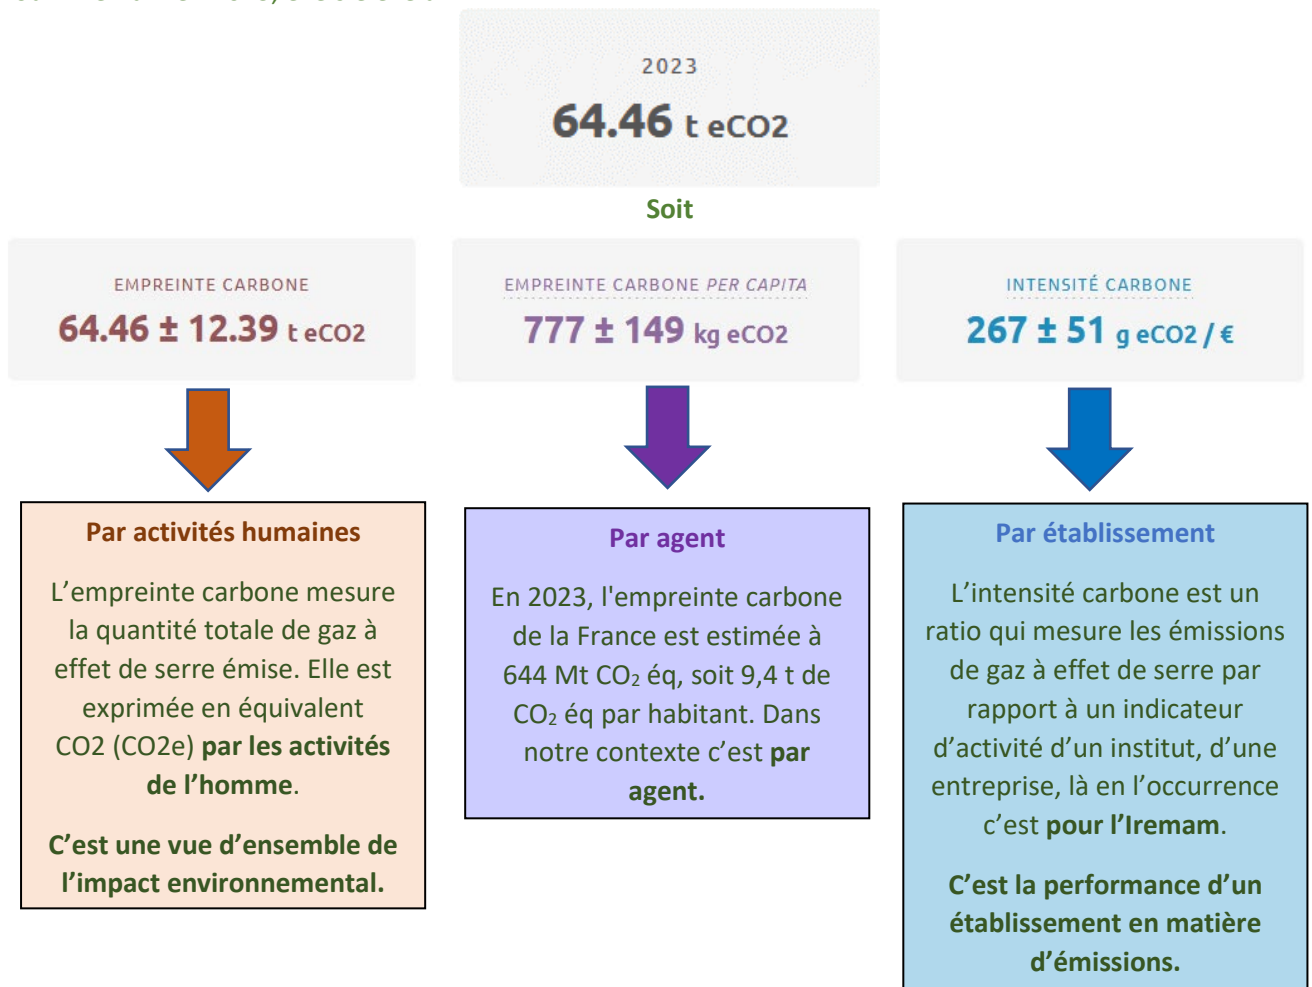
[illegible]

2023

64.46 t eCO2

Soit

EMPREINTE CARBONE

64.46 ± 12.39 t eCO2

EMPREINTE CARBONE *PER CAPITA*

777 ± 149 kg eCO2

INTENSITÉ CARBONE

267 ± 51 g eCO2 / €

**Par activités humaines**

L’empreinte carbone mesure la quantité totale de gaz à effet de serre émise. Elle est exprimée en équivalent CO2 (CO2e) **par les activités de l’homme**.

**C’est une vue d’ensemble de l’impact environnemental.**

**Par agent**

En 2023, l'empreinte carbone de la France est estimée à 644 Mt $CO_2$ éq, soit 9,4 t de $CO_2$ éq par habitant. Dans notre contexte c’est **par agent.**

**Par établissement**

L’intensité carbone est un ratio qui mesure les émissions de gaz à effet de serre par rapport à un indicateur d’activité d’un institut, d’une entreprise, là en l’occurrence c’est **pour l’Iremam**.

**C’est la performance d’un établissement en matière d’émissions.**